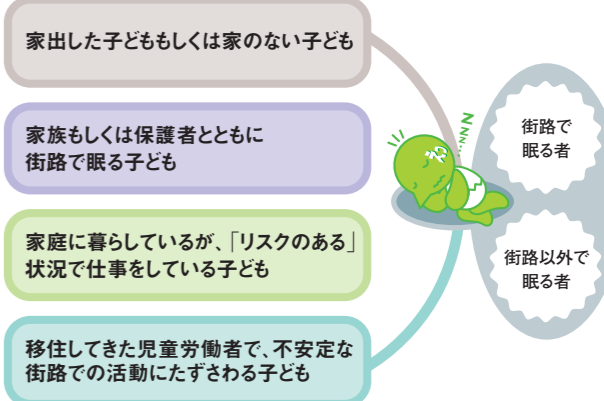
家出した子どももしくは家のない子ども

家族もしくは保護者とともに街路で眠る子ども

家庭に暮らしているが、「リスクのある」状況で仕事をしている子ども

移住してきた児童労働者で、不安定な街路での活動にたずさわる子ども

ZZZ

街路で眠る者

街路以外で眠る者